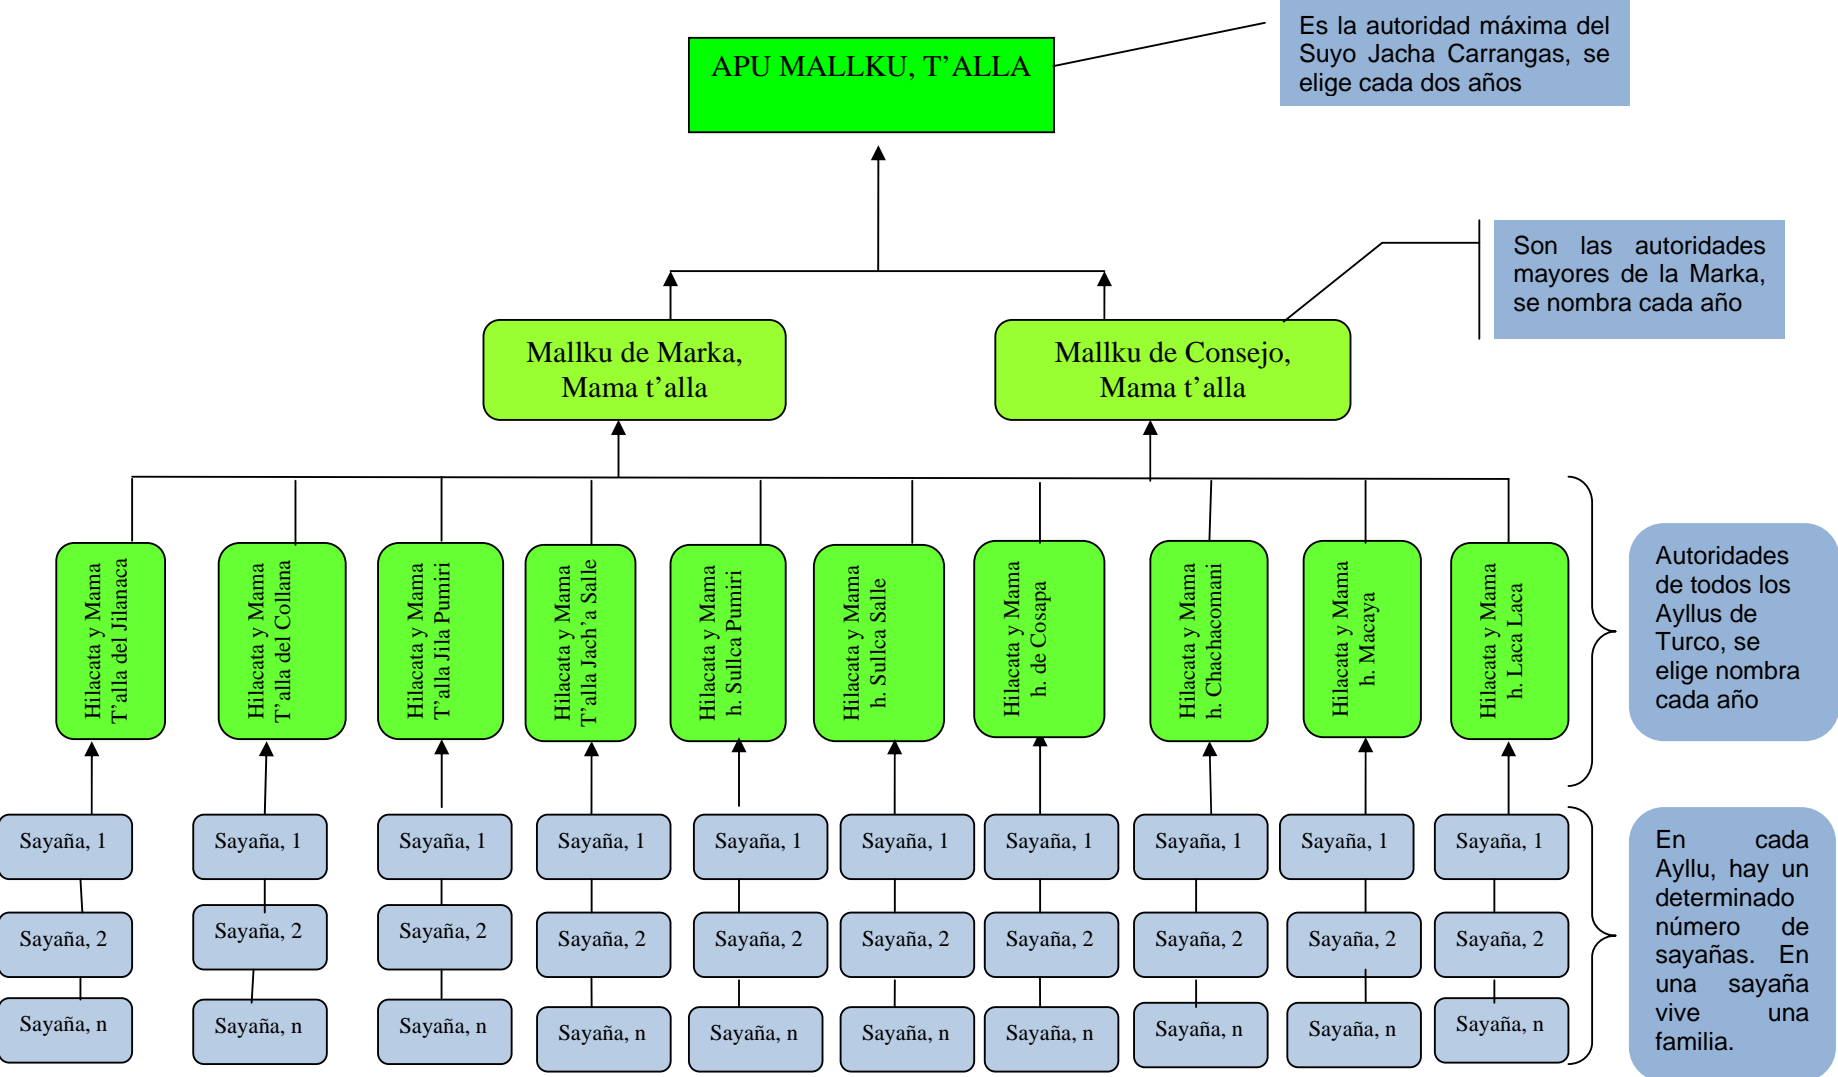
APU MALLKU, T'ALLA

Es la autoridad máxima del Suyo Jacha Carrangas, se elige cada dos años

Son las autoridades mayores de la Marka, se nombra cada año

Mallku de Marka, Mama t'alla

Mallku de Consejo, Mama t'alla

Hilacata y Mama T'alla del Jilanaca

Hilacata y Mama T'alla del Collana

Hilacata y Mama T'alla Jila Pumiri

Hilacata y Mama T'alla Jach'a Salle

Hilacata y Mama h. Sullca Pumiri

Hilacata y Mama h. Sullca Salle

Hilacata y Mama h. de Cosapa

Hilacata y Mama h. Chachacomani

Hilacata y Mama h. Macaya

Hilacata y Mama h. Laca Laca

Autoridades de todos los Ayllus de Turco, se elige nombra cada año

Sayaña, 1 | Sayaña, 2 | Sayaña, n (×10)

En cada Ayllu, hay un determinado número de sayañas. En una sayaña vive una familia.